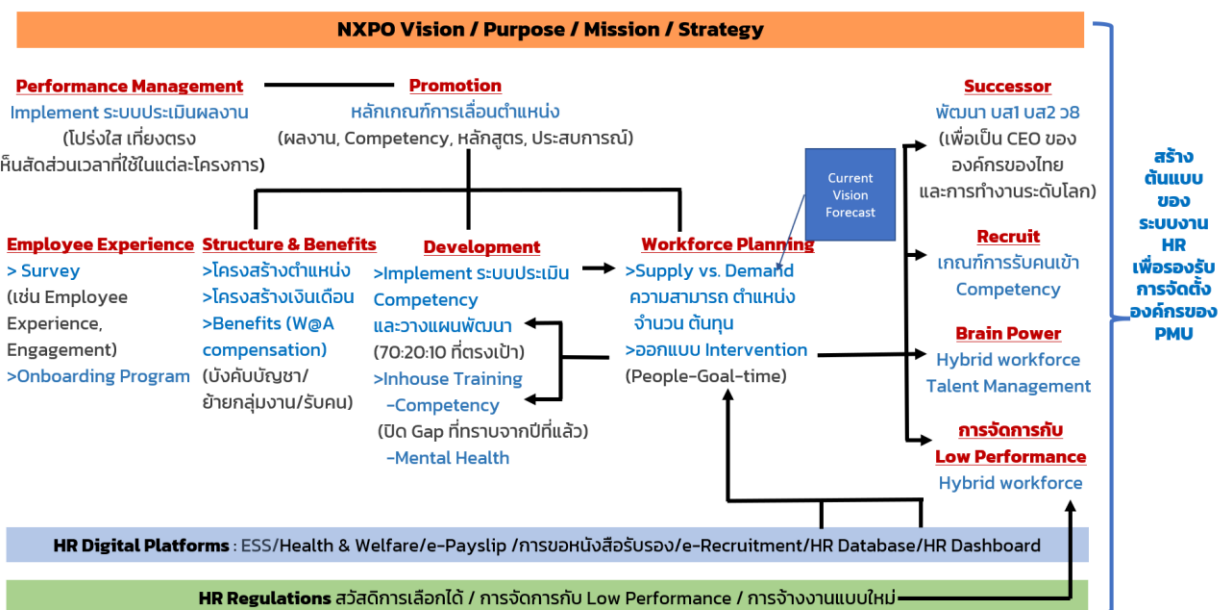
NXPO Vision / Purpose / Mission / Strategy

Performance Management
Implement ระบบประเมินผลงาน
(โปร่งใส เที่ยงตรง
ห็นสัดส่วนเวลาที่ใช้ในแต่ละโครงการ)

Promotion
หลักเกณฑ์การเลื่อนตำแหน่ง
(ผลงาน, Competency, หลักสูตร, ประสบการณ์)

Successor
พัฒนา บส1 บส2 ว8
(เพื่อเป็น CEO ของ
องค์กรของไทย
และการทำงานระดับโลก)

Current Vision Forecast

Employee Experience
> Survey
(เช่น Employee Experience, Engagement)
>Onboarding Program

Structure & Benefits
>โครงสร้างตำแหน่ง
>โครงสร้างเงินเดือน
>Benefits (W@A compensation)
(บังคับบัญชา/ ย้ายกลุ่มงาน/รับคน)

Development
>Implement ระบบประเมิน Competency
และวางแผนพัฒนา
(70:20:10 ที่ตรงเป้า)
>Inhouse Training
-Competency
(ปิด Gap ที่ทราบจากปีที่แล้ว)
-Mental Health

Workforce Planning
>Supply vs. Demand
ความสามารถ ตำแหน่ง
จำนวน ต้นทุน
>ออกแบบ Intervention
(People-Goal-time)

Recruit
เกณฑ์การรับคนเข้า
Competency

Brain Power
Hybrid workforce
Talent Management

การจัดการกับ
Low Performance
Hybrid workforce

สร้างต้นแบบของระบบงาน HR เพื่อรองรับการจัดตั้งองค์กรของ PMU

HR Digital Platforms : ESS/Health & Welfare/e-Payslip /การขอหนังสือรับรอง/e-Recruitment/HR Database/HR Dashboard

HR Regulations สวัสดิการเลือกได้ / การจัดการกับ Low Performance / การจ้างงานแบบใหม่